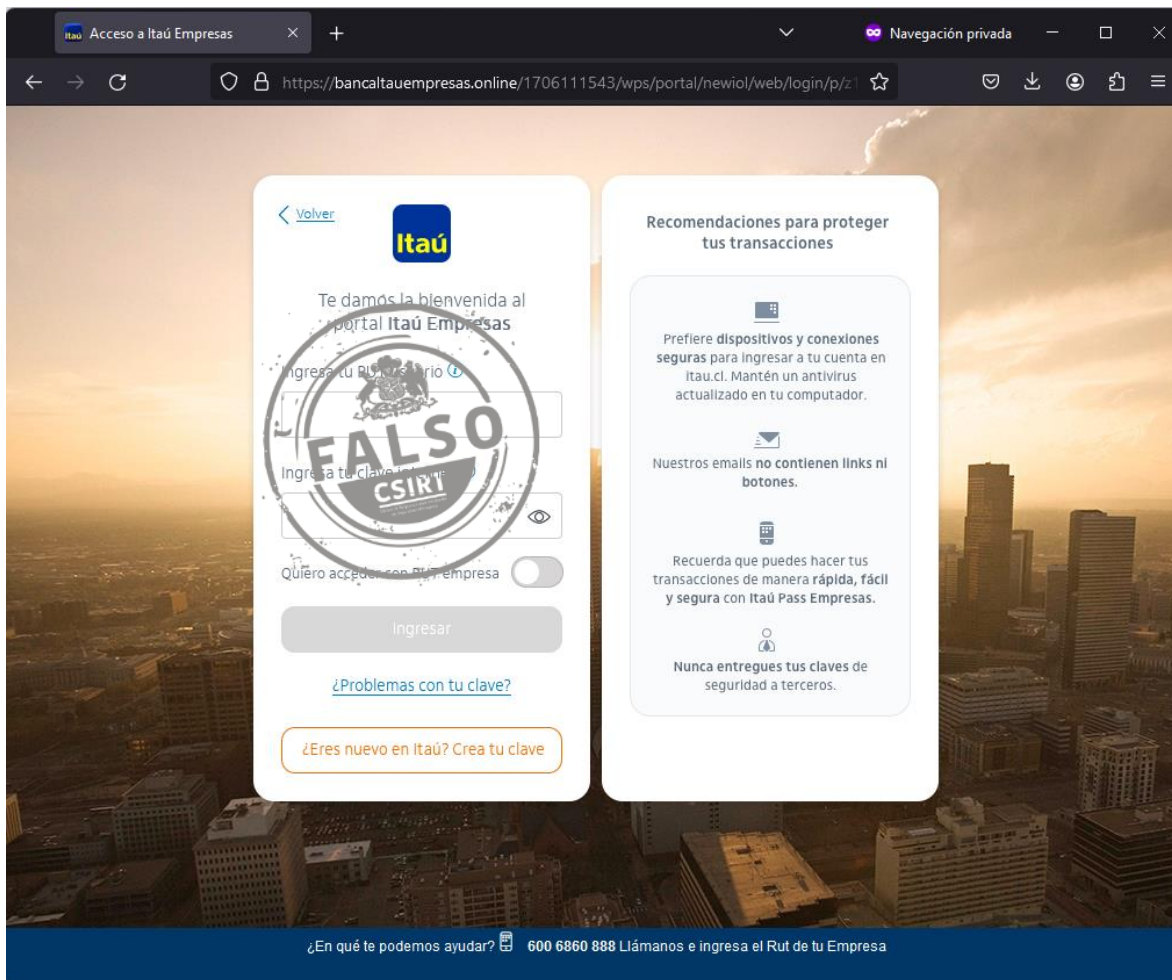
Acceso a Itaú Empresas

Navegación privada

https://bancaltauempresas.online/1706111543/wps/portal/newiol/web/login/p/z1

Volver

Itaú

Te damos la bienvenida al portal Itaú Empresas

Ingresa tu R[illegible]usuario

Ingresa tu clave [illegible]

Quiero acceder con R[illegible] empresa

Ingresar

¿Problemas con tu clave?

¿Eres nuevo en Itaú? Crea tu clave

FALSO
CSIRT

Recomendaciones para proteger tus transacciones

Prefiere dispositivos y conexiones seguras para ingresar a tu cuenta en itau.cl. Mantén un antivirus actualizado en tu computador.

Nuestros emails no contienen links ni botones.

Recuerda que puedes hacer tus transacciones de manera rápida, fácil y segura con Itaú Pass Empresas.

Nunca entregues tus claves de seguridad a terceros.

¿En qué te podemos ayudar? 600 6860 888 Llámanos e ingresa el Rut de tu Empresa